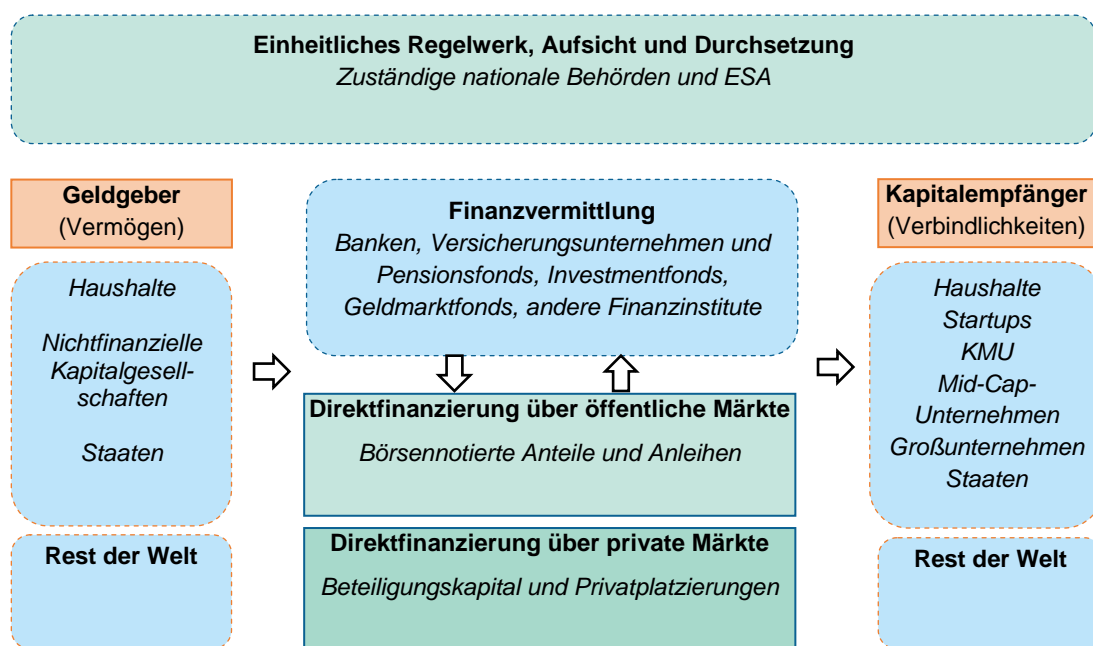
**Einheitliches Regelwerk, Aufsicht und Durchsetzung**
*Zuständige nationale Behörden und ESA*

**Geldgeber**
(Vermögen)

*Haushalte*

*Nichtfinanzielle Kapitalgesellschaften*

*Staaten*

**Rest der Welt**

**Finanzvermittlung**
*Banken, Versicherungsunternehmen und Pensionsfonds, Investmentfonds, Geldmarktfonds, andere Finanzinstitute*

**Direktfinanzierung über öffentliche Märkte**
*Börsennotierte Anteile und Anleihen*

**Direktfinanzierung über private Märkte**
*Beteiligungskapital und Privatplatzierungen*

**Kapitalempfänger**
(Verbindlichkeiten)

*Haushalte*
*Startups*
*KMU*
*Mid-Cap-Unternehmen*
*Großunternehmen*
*Staaten*

**Rest der Welt**